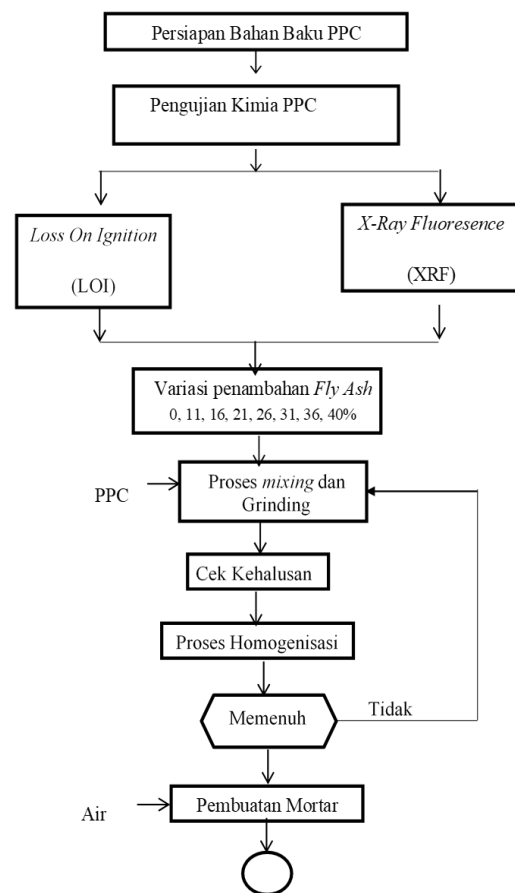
Persiapan Bahan Baku PPC

Pengujian Kimia PPC

*Loss On Ignition*

(LOI)

*X-Ray Fluoresence*

(XRF)

Variasi penambahan *Fly Ash*
0, 11, 16, 21, 26, 31, 36, 40%

PPC

Proses *mixing* dan Grinding

Cek Kehalusan

Proses Homogenisasi

Memenuh

Tidak

Air

Pembuatan Mortar